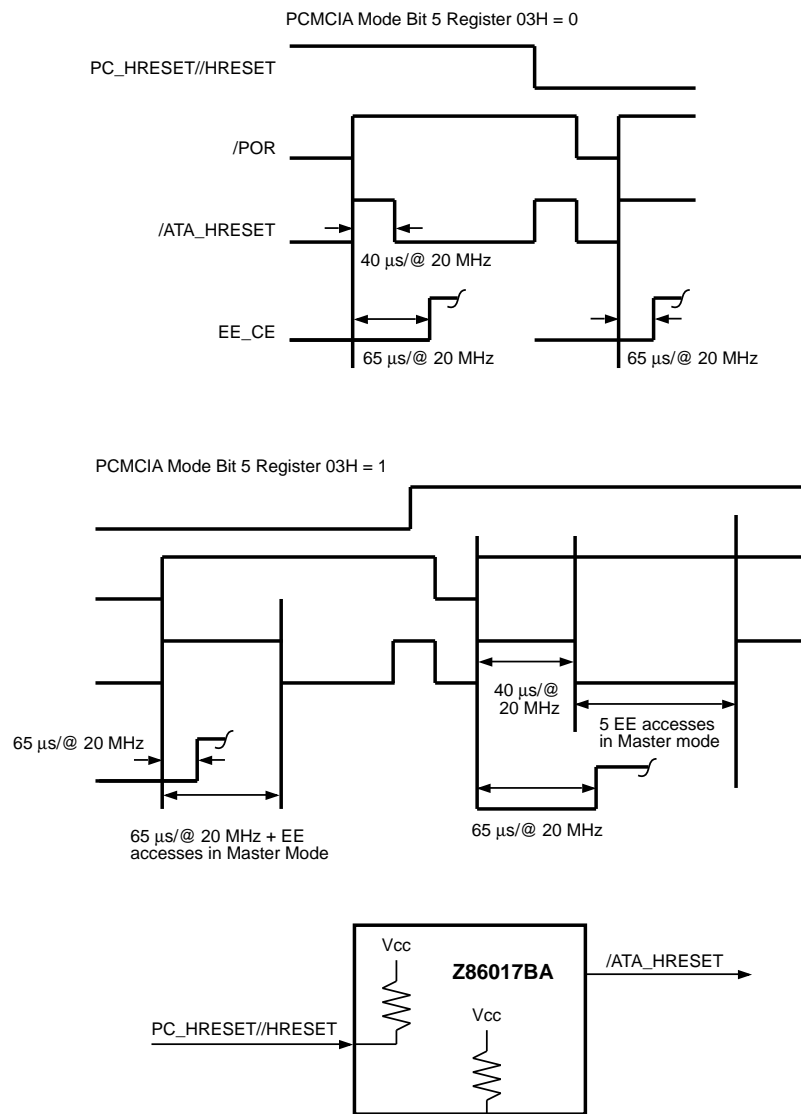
PCMCIA Mode Bit 5 Register 03H = 0

PC_HRESET//HRESET

/POR

/ATA_HRESET

40 µs/@ 20 MHz

EE_CE

65 µs/@ 20 MHz

65 µs/@ 20 MHz

PCMCIA Mode Bit 5 Register 03H = 1

40 µs/@ 20 MHz

5 EE accesses in Master mode

65 µs/@ 20 MHz

65 µs/@ 20 MHz + EE accesses in Master Mode

65 µs/@ 20 MHz

Vcc

Z86017BA

/ATA_HRESET

PC_HRESET//HRESET

Vcc